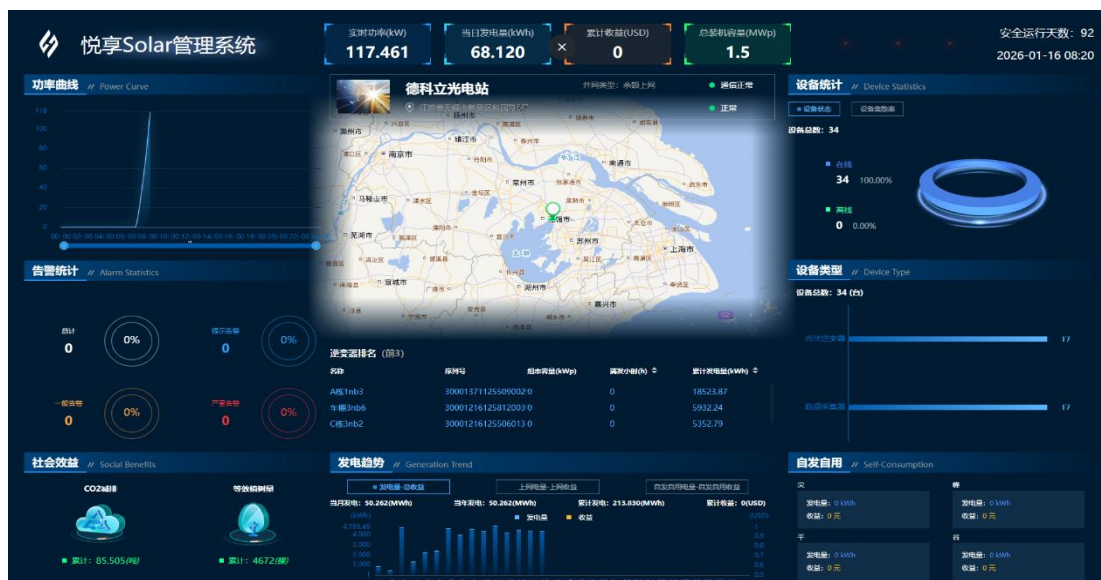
悦享Solar管理系统

实时功率(kW)
117.461
当日发电量(kWh)
68.120
累计收益(USD)
0
总装机容量(MWp)
1.5

安全运行天数: 92
2026-01-16 08:20

功率曲线 // Power Curve

德科立光电站
并网类型: 余额上网
通信正常
正常

设备统计 // Device Statistics
设备状态
设备类数量
设备总数: 34
在线
34 100.00%
离线
0 0.00%

告警统计 // Alarm Statistics
总计
0
0%
提示告警
0
0%
一般告警
0
0%
严重告警
0
0%

逆变器排名 (前3)
| 名称 | 序列号 | 组串容量(kWp) | 满发小时(h) | 累计发电量(kWh) |
|---|---|---|---|---|
| A栋1nb3 | 300013711255090020 | | 0 | 18523.87 |
| 车棚3nb6 | 300012161258120030 | | 0 | 5932.24 |
| C栋3nb2 | 300012161255060130 | | 0 | 5352.79 |

设备类型 // Device Type
设备总数: 34 (台)
17
17

社会效益 // Social Benefits
CO2减排
等效植树量
累计: 85.505(吨)
累计: 4672(棵)

发电趋势 // Generation Trend
发电量-总收益
上网电量-上网收益
自发自用电量-自发自用收益
当月发电: 50.262(MWh)
当年发电: 50.262(MWh)
累计发电: 213.830(MWh)
累计收益: 0(USD)
发电量
收益

自发自用 // Self-Consumption
尖
发电量: 0 kWh
收益: 0 元
峰
发电量: 0 kWh
收益: 0 元
平
发电量: 0 kWh
收益: 0 元
谷
发电量: 0 kWh
收益: 0 元